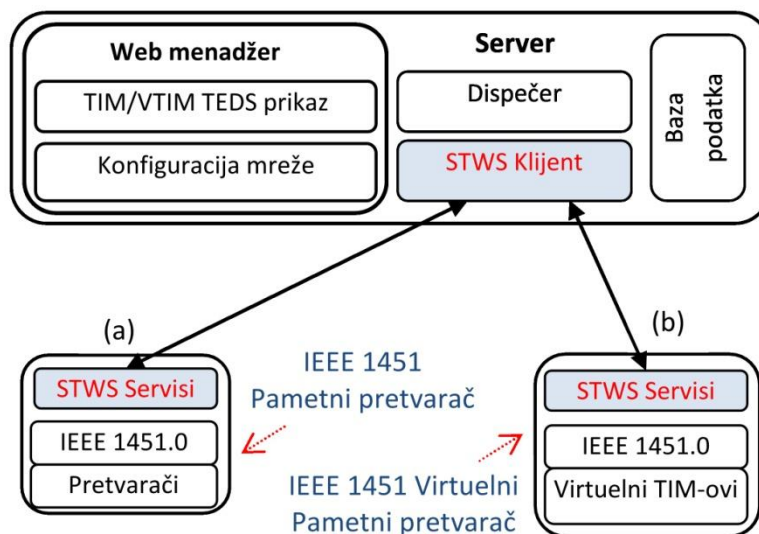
Web menadžer

TIM/VTIM TEDS prikaz

Konfiguracija mreže

Server

Dispečer

STWS Klijent

Baza podatka

(a)

(b)

STWS Servisi

IEEE 1451.0

Pretvarači

IEEE 1451
Pametni pretvarač

IEEE 1451 Virtuelni
Pametni pretvarač

STWS Servisi

IEEE 1451.0

Virtuelni TIM-ovi